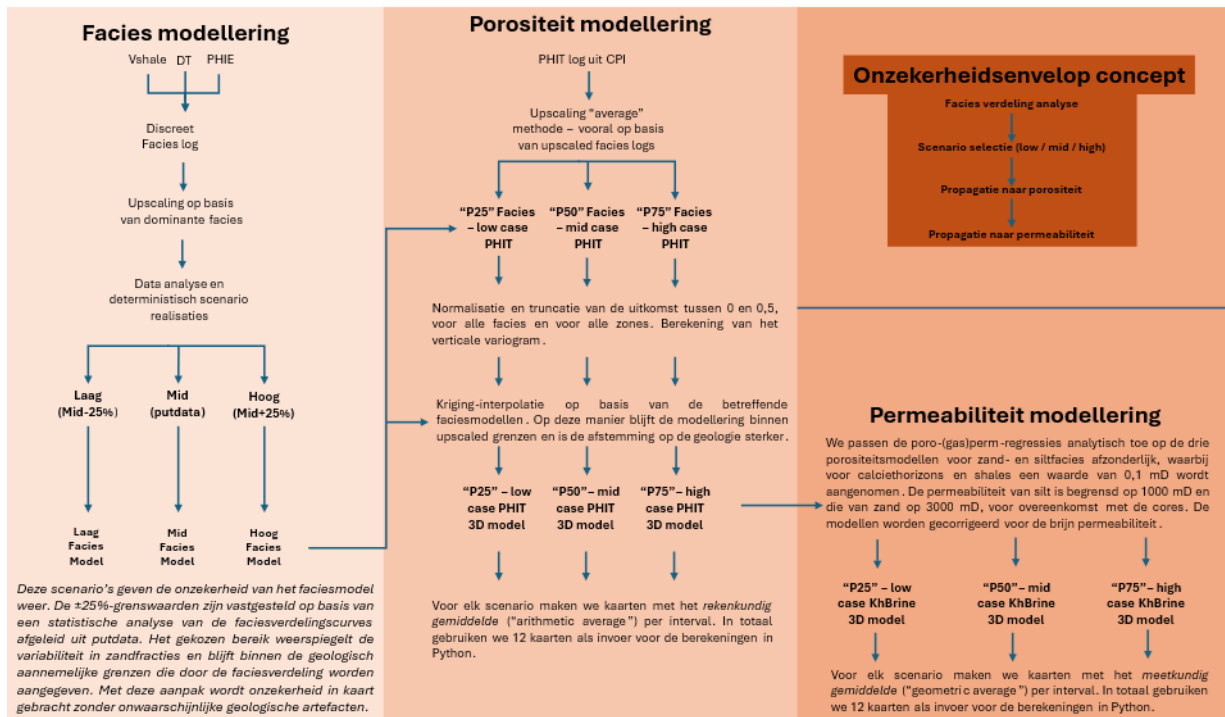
Facies modellering

Vshale DT PHIE

Discreet Facies log

Upscaling op basis van dominante facies

Data analyse en deterministisch scenario realisaties

Laag (Mid-25%)

Mid (putdata)

Hoog (Mid+25%)

Laag Facies Model

Mid Facies Model

Hoog Facies Model

Deze scenario's geven de onzekerheid van het faciesmodel weer. De ±25%-grenswaarden zijn vastgesteld op basis van een statistische analyse van de faciesverdelingscurves afgeleid uit putdata. Het gekozen bereik weerspiegelt de variabiliteit in zandfracties en blijft binnen de geologisch aannemelijke grenzen die door de faciesverdeling worden aangegeven. Met deze aanpak wordt onzekerheid in kaart gebracht zonder onwaarschijnlijke geologische artefacten.

Porositeit modellering

PHIT log uit CPI

Upscaling "average" methode – vooral op basis van upscaled facies logs

"P25" Facies – low case PHIT

"P50" Facies – mid case PHIT

"P75" Facies – high case PHIT

Normalisatie en truncatie van de uitkomst tussen 0 en 0,5, voor alle facies en voor alle zones. Berekening van het verticale variogram.

Kriging-interpolatie op basis van de betreffende faciesmodellen. Op deze manier blijft de modellering binnen upscaled grenzen en is de afstemming op de geologie sterker.

"P25" – low case PHIT 3D model

"P50" – mid case PHIT 3D model

"P75" – high case PHIT 3D model

Voor elk scenario maken we kaarten met het rekenkundig gemiddelde ("arithmetic average") per interval. In totaal gebruiken we 12 kaarten als invoer voor de berekeningen in Python.

Onzekerheidsenvelop concept

Facies verdeling analyse

Scenario selectie (low / mid / high)

Propagatie naar porositeit

Propagatie naar permeabiliteit

Permeabiliteit modellering

We passen de poro-(gas)perm-regressies analytisch toe op de drie porositeitsmodellen voor zand- en siltfacies afzonderlijk, waarbij voor calciethorizons en shales een waarde van 0,1 mD wordt aangenomen. De permeabiliteit van silt is begrensd op 1000 mD en die van zand op 3000 mD, voor overeenkomst met de cores. De modellen worden gecorrigeerd voor de brijn permeabiliteit.

"P25" – low case KhBrine 3D model

"P50" – mid case KhBrine 3D model

"P75" – high case KhBrine 3D model

Voor elk scenario maken we kaarten met het meetkundig gemiddelde ("geometric average") per interval. In totaal gebruiken we 12 kaarten als invoer voor de berekeningen in Python.